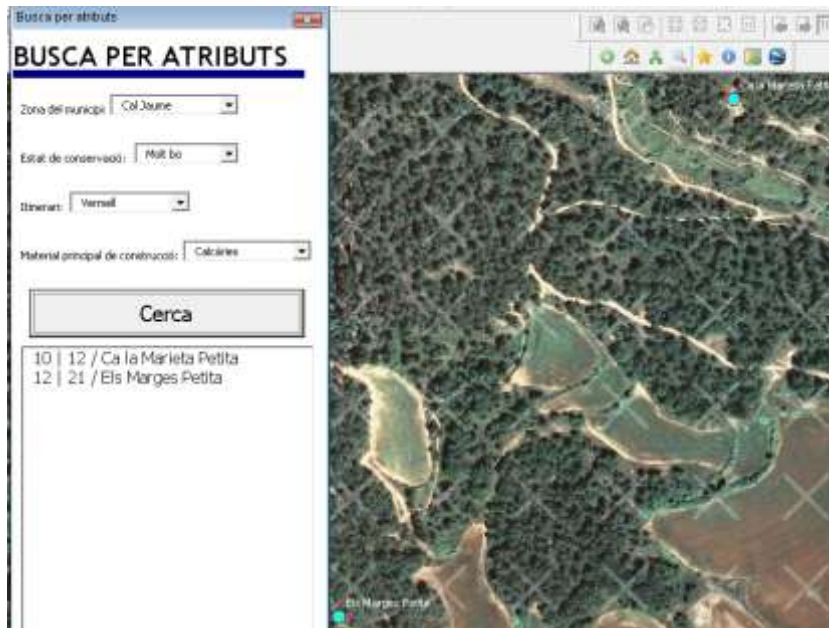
Busca per atributs

BUSCA PER ATRIBUTS

Zona del municipi: Cal Jaume

Estat de conservació: Molt bo

Itinerari: Vermell

Material principal de construcció: Calcàries

Cerca

10 | 12 / Ca la Marieta Petita
12 | 21 / Els Marges Petita

Ca la Marieta Petita

Els Marges Petita